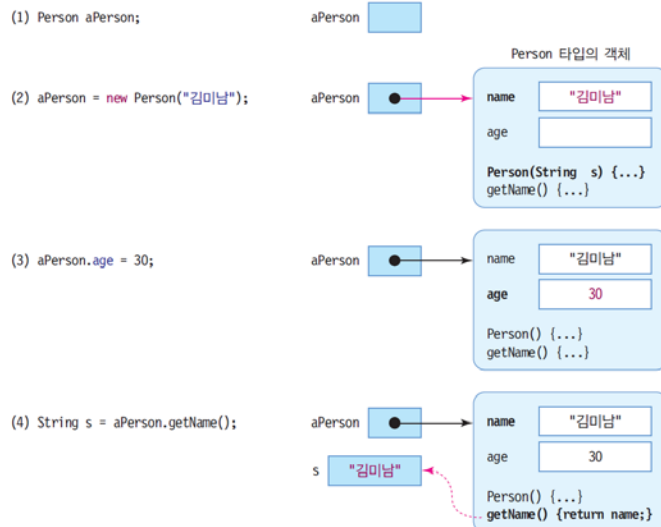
(1) Person aPerson;

aPerson

Person 타입의 객체

(2) aPerson = new Person("김미남");

aPerson

name "김미남"

age

Person(String s) {...}
getName() {...}

(3) aPerson.age = 30;

aPerson

name "김미남"

age 30

Person() {...}
getName() {...}

(4) String s = aPerson.getName();

aPerson

name "김미남"

age 30

s "김미남"

Person() {...}
getName() {return name;}